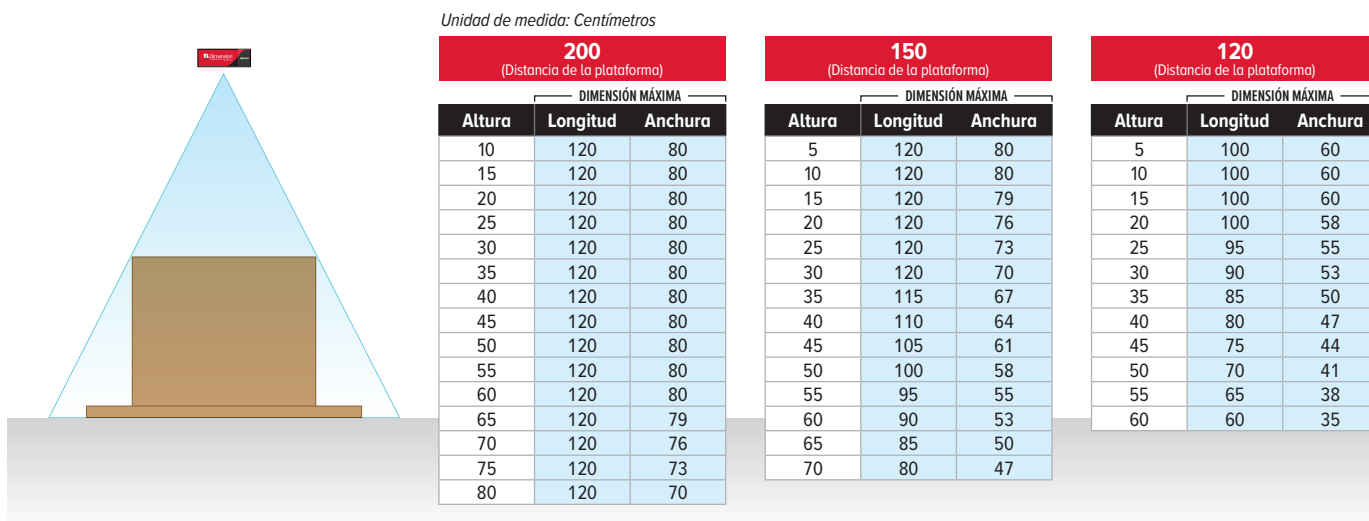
Dimension

Unidad de medida: Centímetros

200
(Distancia de la plataforma)

DIMENSIÓN MÁXIMA

| Altura | Longitud | Anchura |
|---|---|---|
| 10 | 120 | 80 |
| 15 | 120 | 80 |
| 20 | 120 | 80 |
| 25 | 120 | 80 |
| 30 | 120 | 80 |
| 35 | 120 | 80 |
| 40 | 120 | 80 |
| 45 | 120 | 80 |
| 50 | 120 | 80 |
| 55 | 120 | 80 |
| 60 | 120 | 80 |
| 65 | 120 | 79 |
| 70 | 120 | 76 |
| 75 | 120 | 73 |
| 80 | 120 | 70 |

150
(Distancia de la plataforma)

DIMENSIÓN MÁXIMA

| Altura | Longitud | Anchura |
|---|---|---|
| 5 | 120 | 80 |
| 10 | 120 | 80 |
| 15 | 120 | 79 |
| 20 | 120 | 76 |
| 25 | 120 | 73 |
| 30 | 120 | 70 |
| 35 | 115 | 67 |
| 40 | 110 | 64 |
| 45 | 105 | 61 |
| 50 | 100 | 58 |
| 55 | 95 | 55 |
| 60 | 90 | 53 |
| 65 | 85 | 50 |
| 70 | 80 | 47 |

120
(Distancia de la plataforma)

DIMENSIÓN MÁXIMA

| Altura | Longitud | Anchura |
|---|---|---|
| 5 | 100 | 60 |
| 10 | 100 | 60 |
| 15 | 100 | 60 |
| 20 | 100 | 58 |
| 25 | 95 | 55 |
| 30 | 90 | 53 |
| 35 | 85 | 50 |
| 40 | 80 | 47 |
| 45 | 75 | 44 |
| 50 | 70 | 41 |
| 55 | 65 | 38 |
| 60 | 60 | 35 |